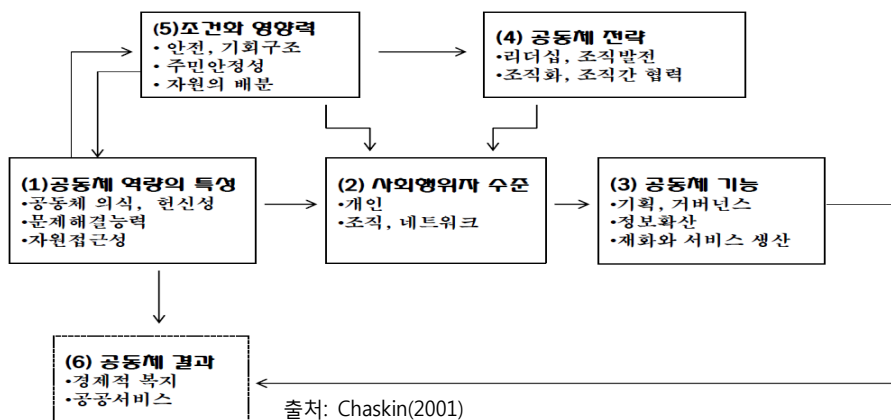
(5)조건와 영향력
• 안전, 기회구조
• 주민안정성
• 자원의 배분

(4) 공동체 전략
•리더십, 조직발전
•조직화, 조직간 협력

(1)공동체 역량의 특성
•공동체 의식, 헌신성
•문제해결능력
•자원접근성

(2) 사회행위자 수준
•개인
•조직, 네트워크

(3) 공동체 기능
• 기획, 거버넌스
•정보확산
•재화와 서비스 생산

(6) 공동체 결과
•경제적 복지
•공공서비스

출처: Chaskin(2001)